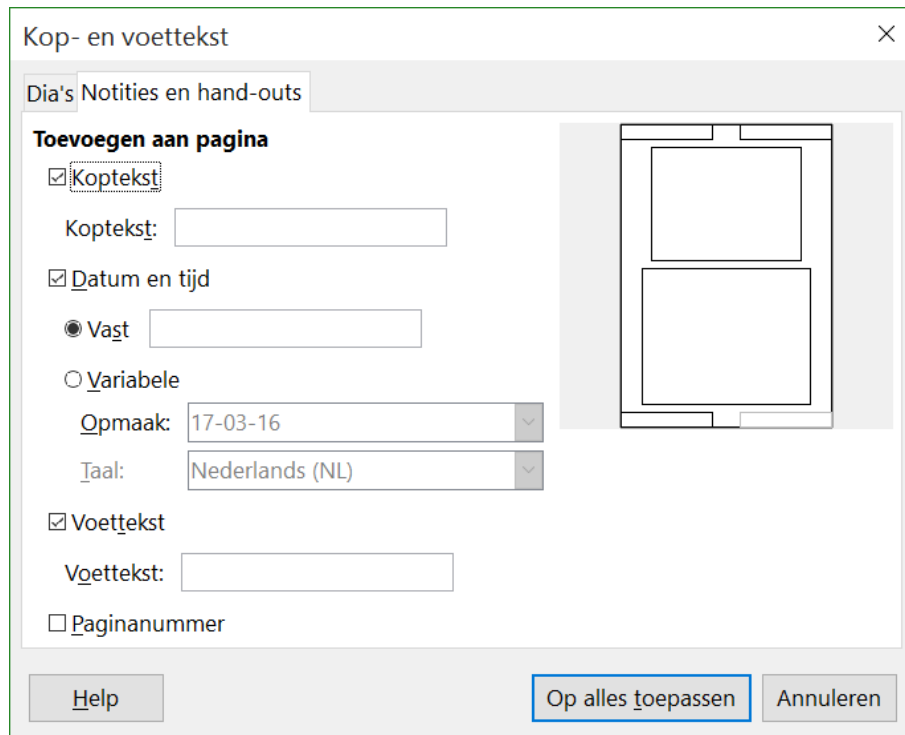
Kop- en voettekst

×

Dia's

Notities en hand-outs

Toevoegen aan pagina

☑ Koptekst

Koptekst:

☑ Datum en tijd

◉ Vast

○ Variabele

Opmaak: 17-03-16

Taal: Nederlands (NL)

☑ Voettekst

Voettekst:

☐ Paginanummer

Help

Op alles toepassen

Annuleren